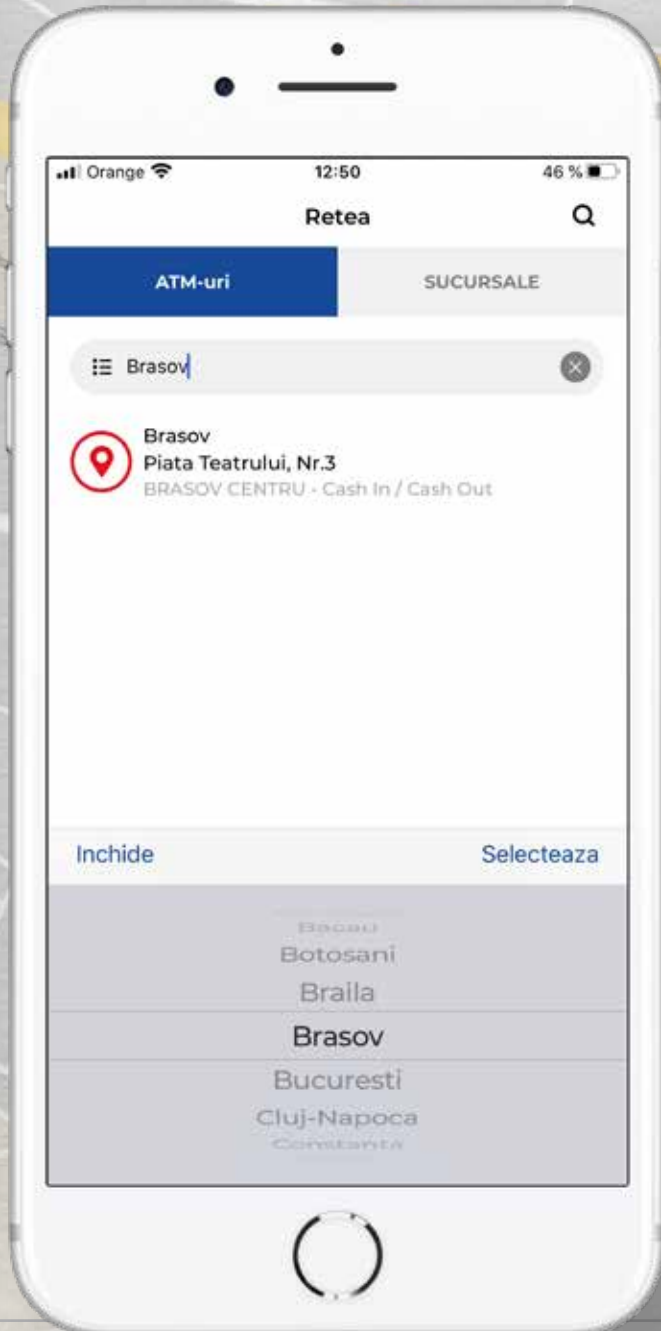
Orange 12:50 46 %

Retea

ATM-uri

SUCURSALE

Brasov

Brasov
Piata Teatrului, Nr.3
BRASOV CENTRU - Cash In / Cash Out

Inchide

Selecteaza

Bacau
Botosani
Braila
Brasov
Bucuresti
Cluj-Napoca
Constanta